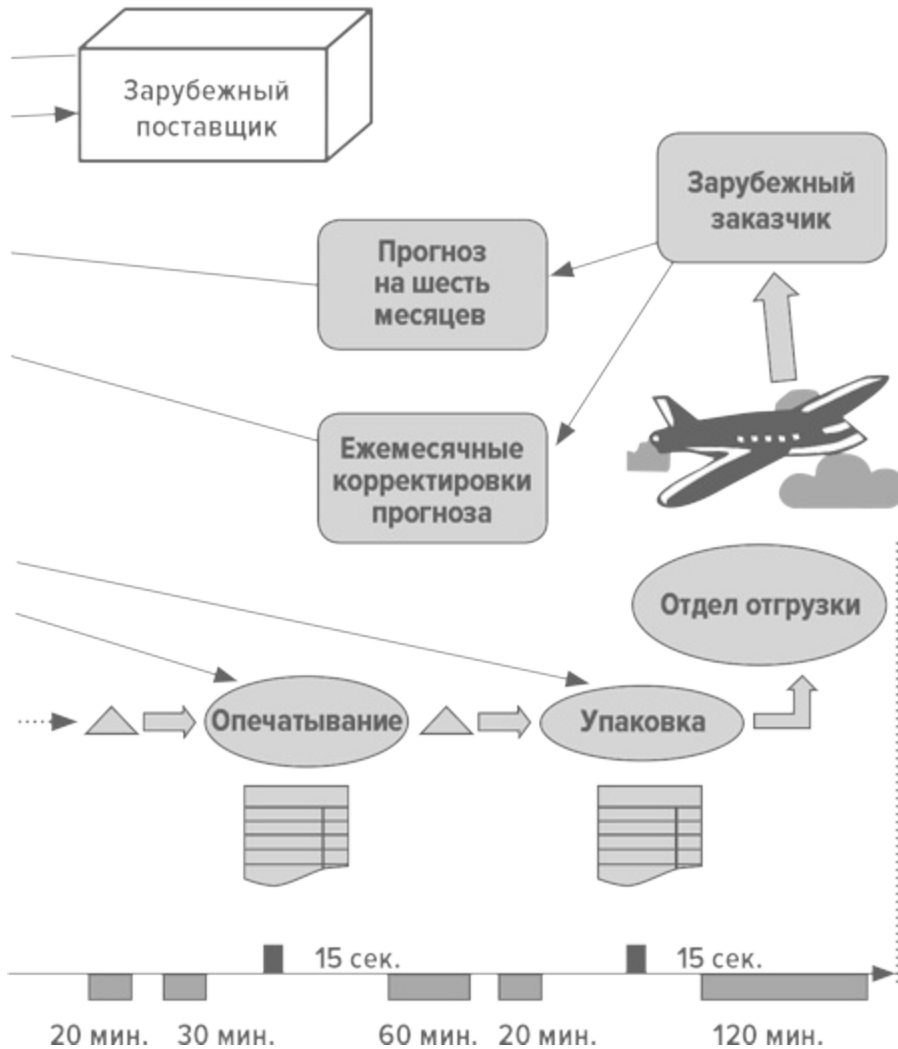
Зарубежный поставщик

Зарубежный заказчик

Прогноз на шесть месяцев

Ежемесячные корректировки прогноза

Отдел отгрузки

Опечатывание

Упаковка

15 сек.

15 сек.

20 мин.

30 мин.

60 мин.

20 мин.

120 мин.